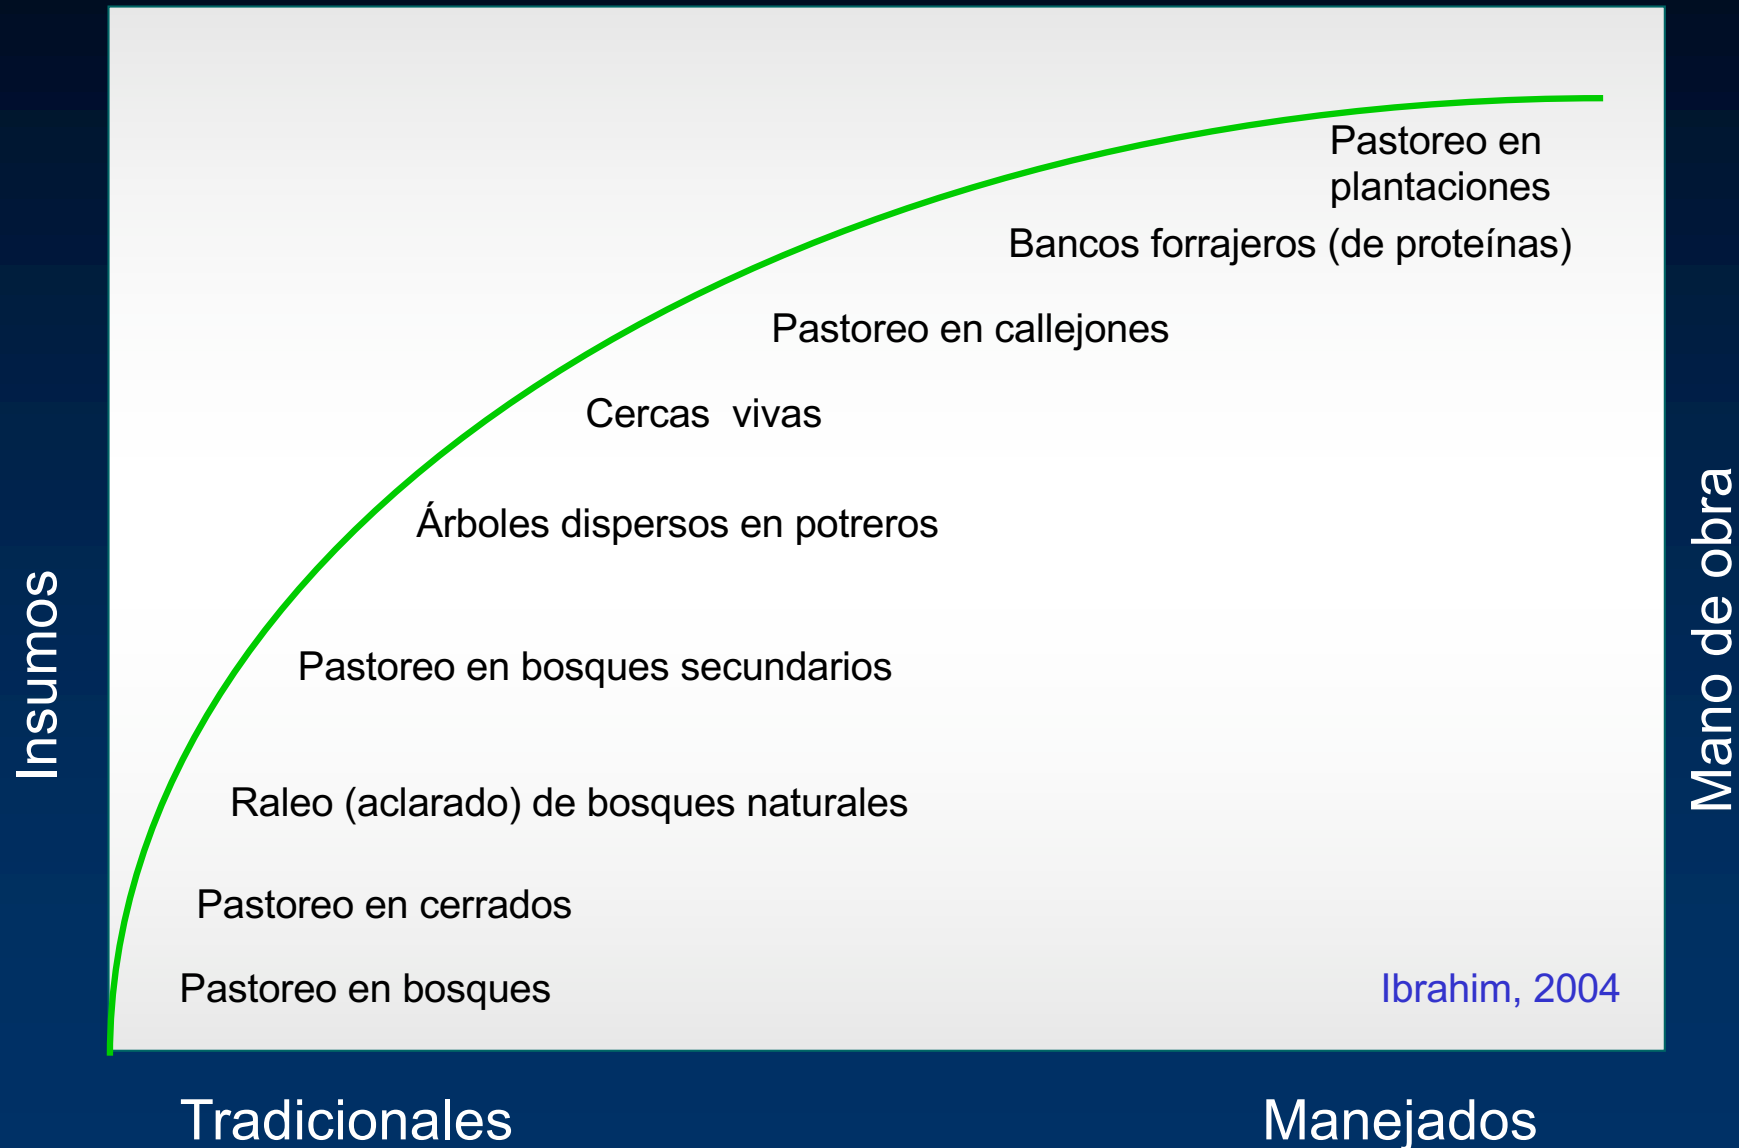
Insumos

Pastoreo en plantaciones

Bancos forrajeros (de proteínas)

Pastoreo en callejones

Cercas vivas

Árboles dispersos en potreros

Pastoreo en bosques secundarios

Raleo (aclarado) de bosques naturales

Pastoreo en cerrados

Pastoreo en bosques

Ibrahim, 2004

Mano de obra

Tradicionales

Manejados